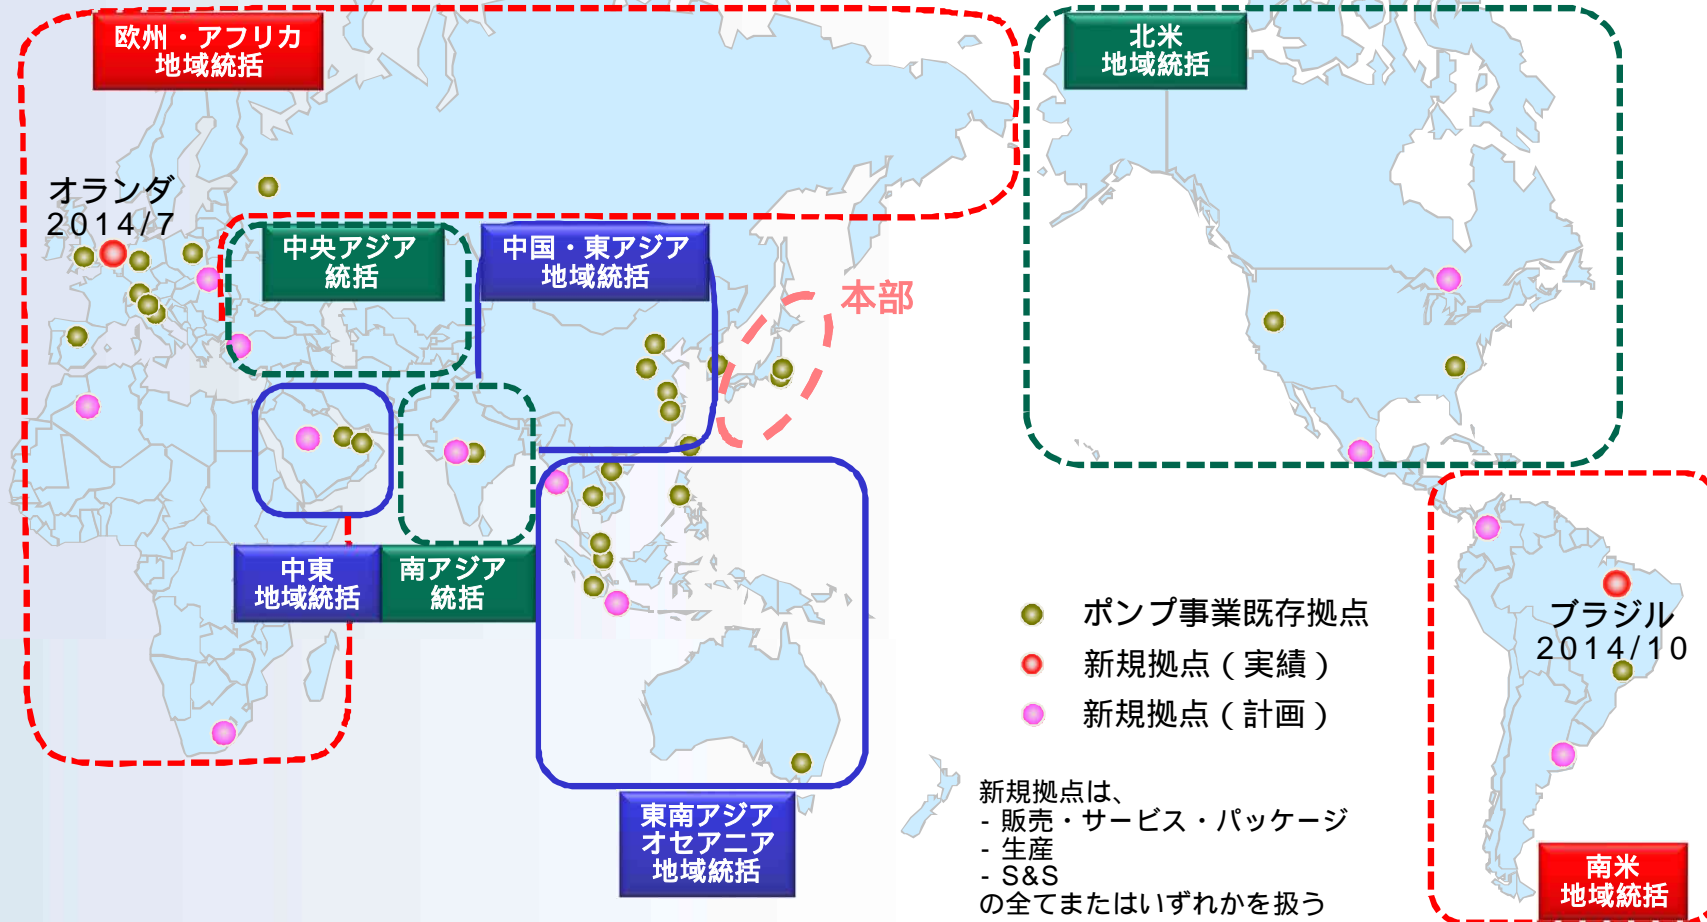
欧州・アフリカ
地域統括

北米
地域統括

オランダ
2014/7

中央アジア
統括

中国・東アジア
地域統括

本部

中東
地域統括

南アジア
統括

東南アジア
オセアニア
地域統括

ポンプ事業既存拠点
新規拠点（実績）
新規拠点（計画）

新規拠点は、
- 販売・サービス・パッケージ
- 生産
- S&S
の全てまたはいずれかを扱う

ブラジル
2014/10

南米
地域統括